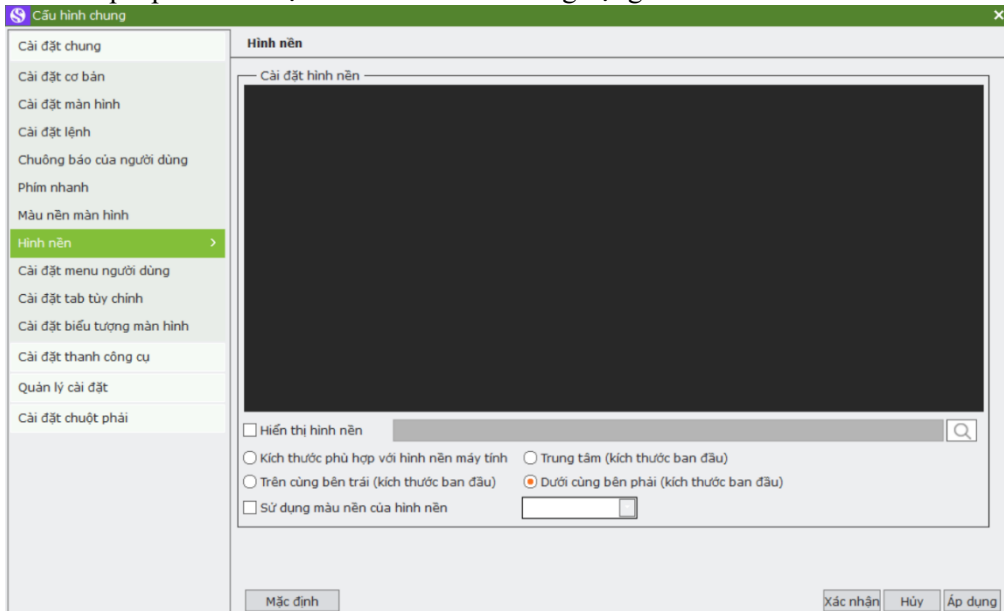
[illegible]

Cấu hình chung

Cài đặt chung
Cài đặt cơ bản
Cài đặt màn hình
Cài đặt lệnh
Chuông báo của người dùng
Phím nhanh
Màu nền màn hình
Hình nền
Cài đặt menu người dùng
Cài đặt tab tùy chỉnh
Cài đặt biểu tượng màn hình
Cài đặt thanh công cụ
Quản lý cài đặt
Cài đặt chuột phải

Hình nền

Cài đặt hình nền

Hiển thị hình nền
Kích thước phù hợp với hình nền máy tính
Trung tâm (kích thước ban đầu)
Trên cùng bên trái (kích thước ban đầu)
Dưới cùng bên phải (kích thước ban đầu)
Sử dụng màu nền của hình nền

Mặc định
Xác nhận
Hủy
Áp dụng